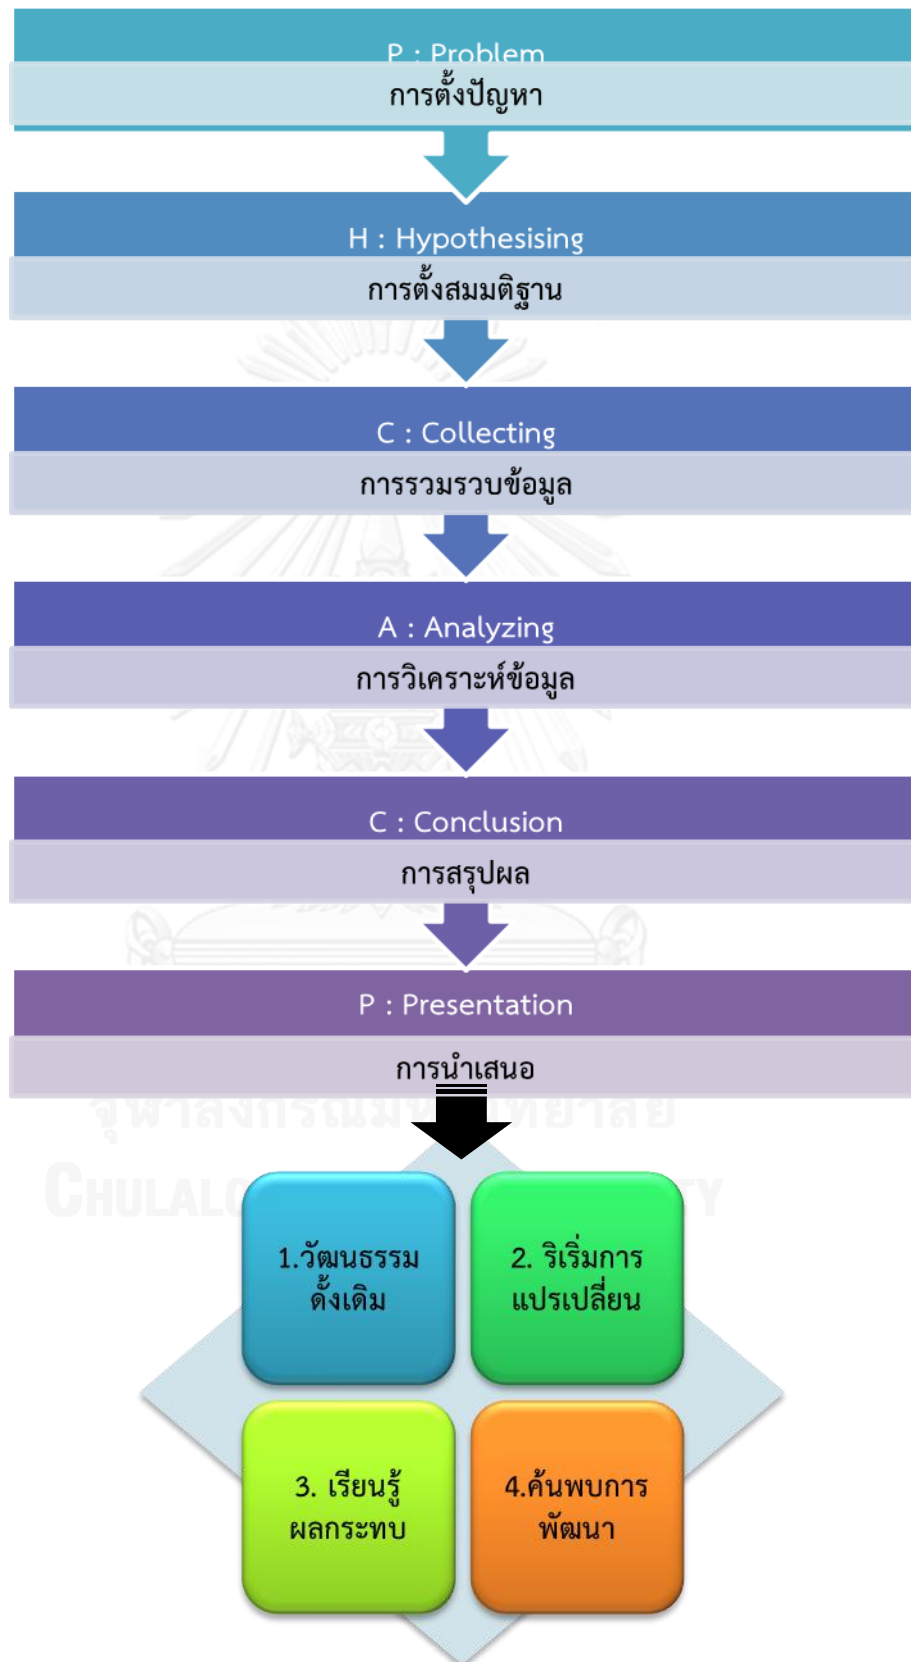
P : Problem

การตั้งปัญหา

H : Hypothesising

การตั้งสมมติฐาน

C : Collecting

การรวมรวบข้อมูล

A : Analyzing

การวิเคราะห์ข้อมูล

C : Conclusion

การสรุปผล

P : Presentation

การนำเสนอ

จุฬาลงกรณ์มหาวิทยาลัย

CHULALONGKORN UNIVERSITY

1.วัฒนธรรมดั้งเดิม

2. ริเริ่มการแปรเปลี่ยน

3. เรียนรู้ผลกระทบ

4.ค้นพบการพัฒนา